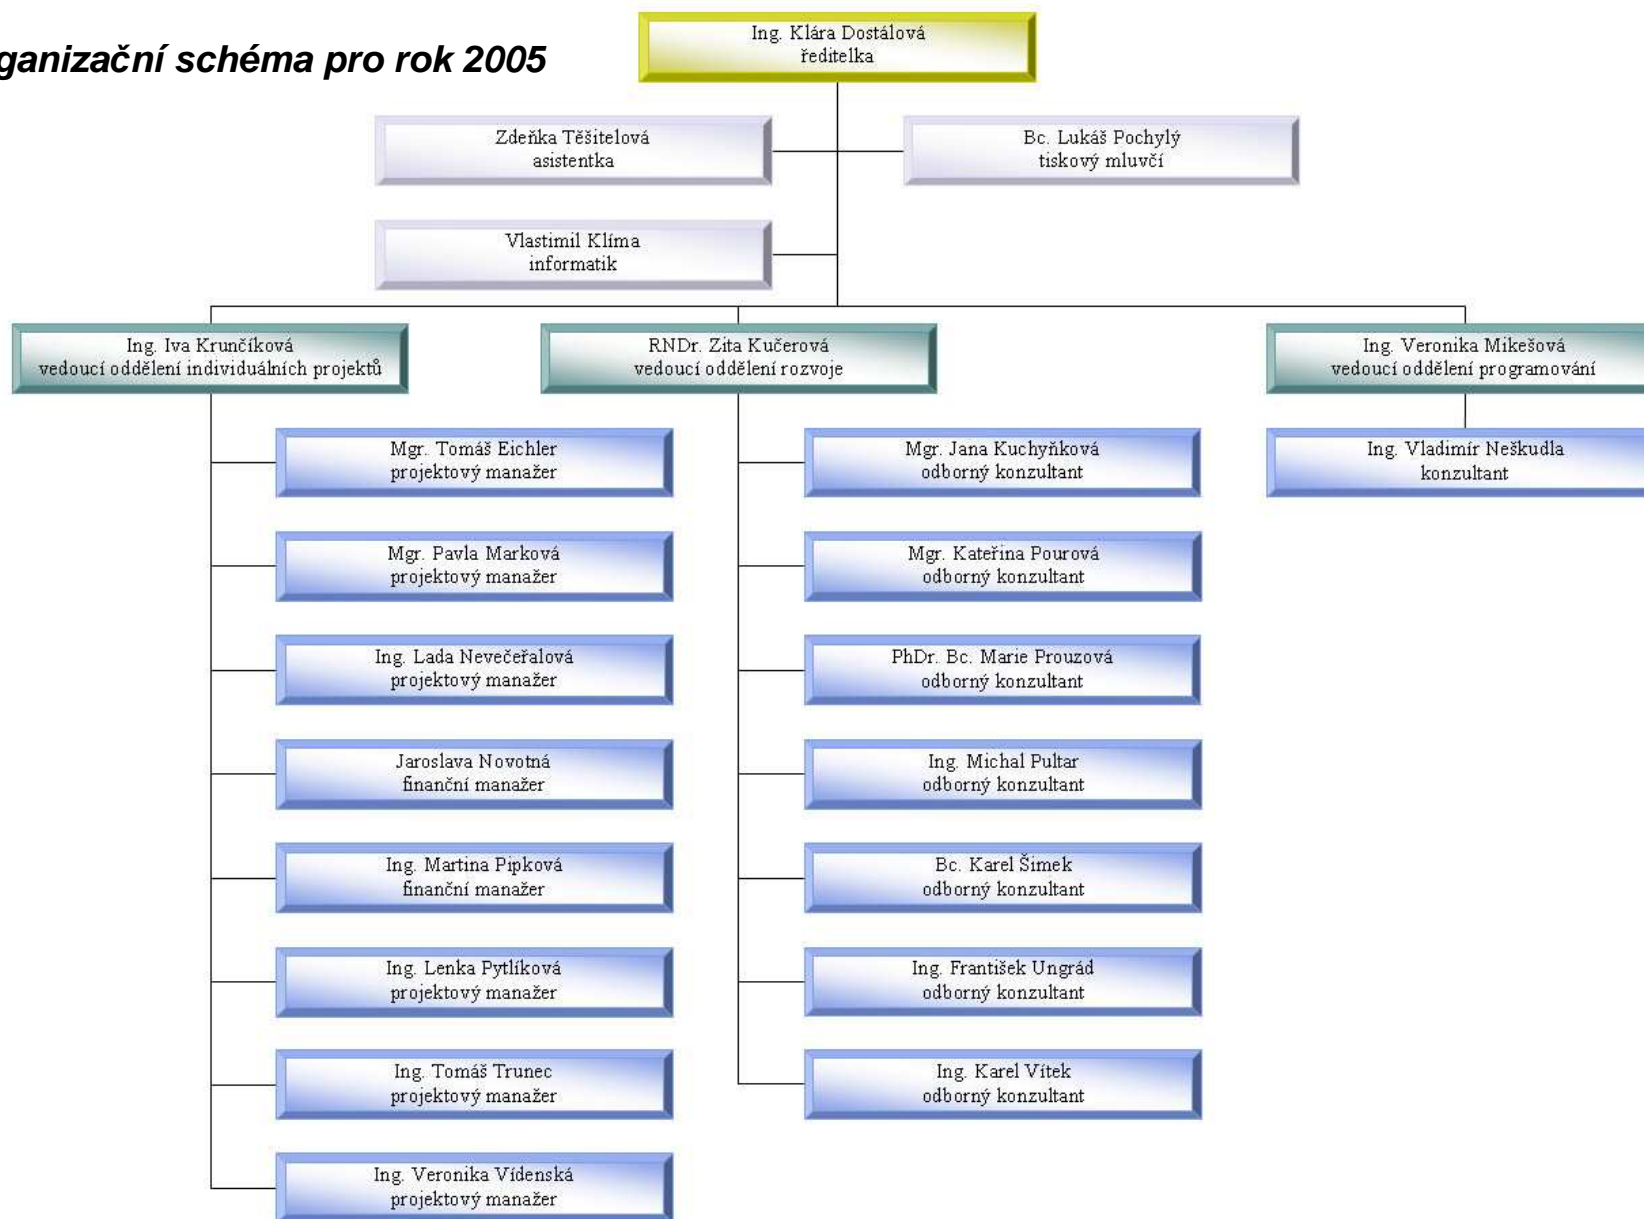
ganizační schéma pro rok 2005

Ing. Klára Dostálová
ředitelka

Zdeňka Těšitelová
asistentka

Bc. Lukáš Pochylý
tiskový mluvčí

Vlastimil Klíma
informatik

Ing. Iva Krunčíková
vedoucí oddělení individuálních projektů

RNDr. Zita Kučerová
vedoucí oddělení rozvoje

Ing. Veronika Mikešová
vedoucí oddělení programování

Mgr. Tomáš Eichler
projektový manažer

Mgr. Pavla Marková
projektový manažer

Ing. Lada Nevečeřalová
projektový manažer

Jaroslava Novotná
finanční manažer

Ing. Martina Pipková
finanční manažer

Ing. Lenka Pytlíková
projektový manažer

Ing. Tomáš Trunec
projektový manažer

Ing. Veronika Vídenská
projektový manažer

Mgr. Jana Kuchyňková
odborný konzultant

Mgr. Kateřina Pourová
odborný konzultant

PhDr. Bc. Marie Prouzová
odborný konzultant

Ing. Michal Pultar
odborný konzultant

Bc. Karel Šimek
odborný konzultant

Ing. František Ungrád
odborný konzultant

Ing. Karel Vítek
odborný konzultant

Ing. Vladimír Neškudla
konzultant